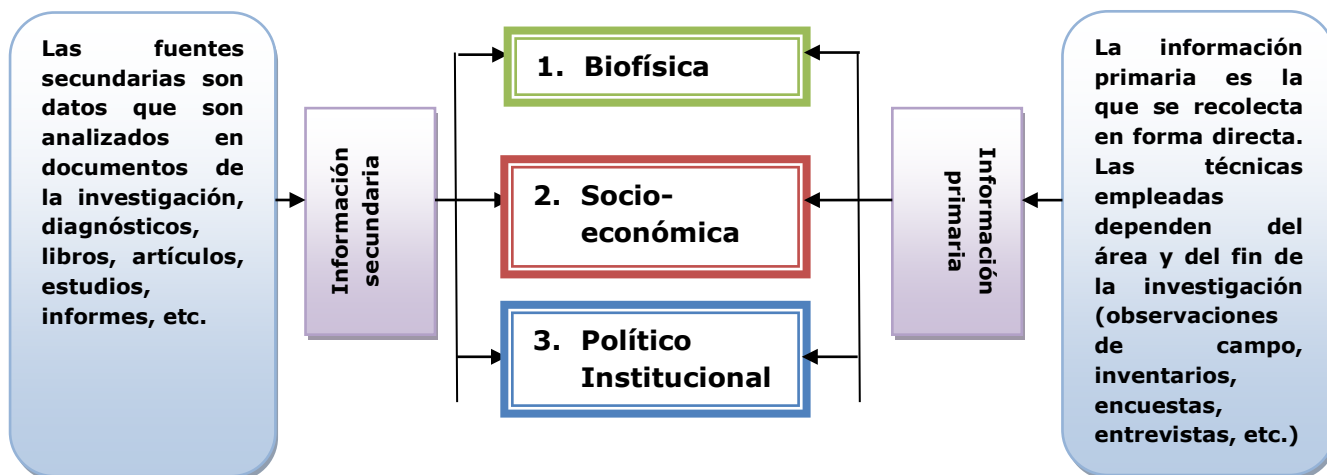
Las fuentes secundarias son datos que son analizados en documentos de la investigación, diagnósticos, libros, artículos, estudios, informes, etc.

Información secundaria

1. Biofísica

2. Socio-económica

3. Político Institucional

Información primaria

La información primaria es la que se recolecta en forma directa. Las técnicas empleadas dependen del área y del fin de la investigación (observaciones de campo, inventarios, encuestas, entrevistas, etc.)